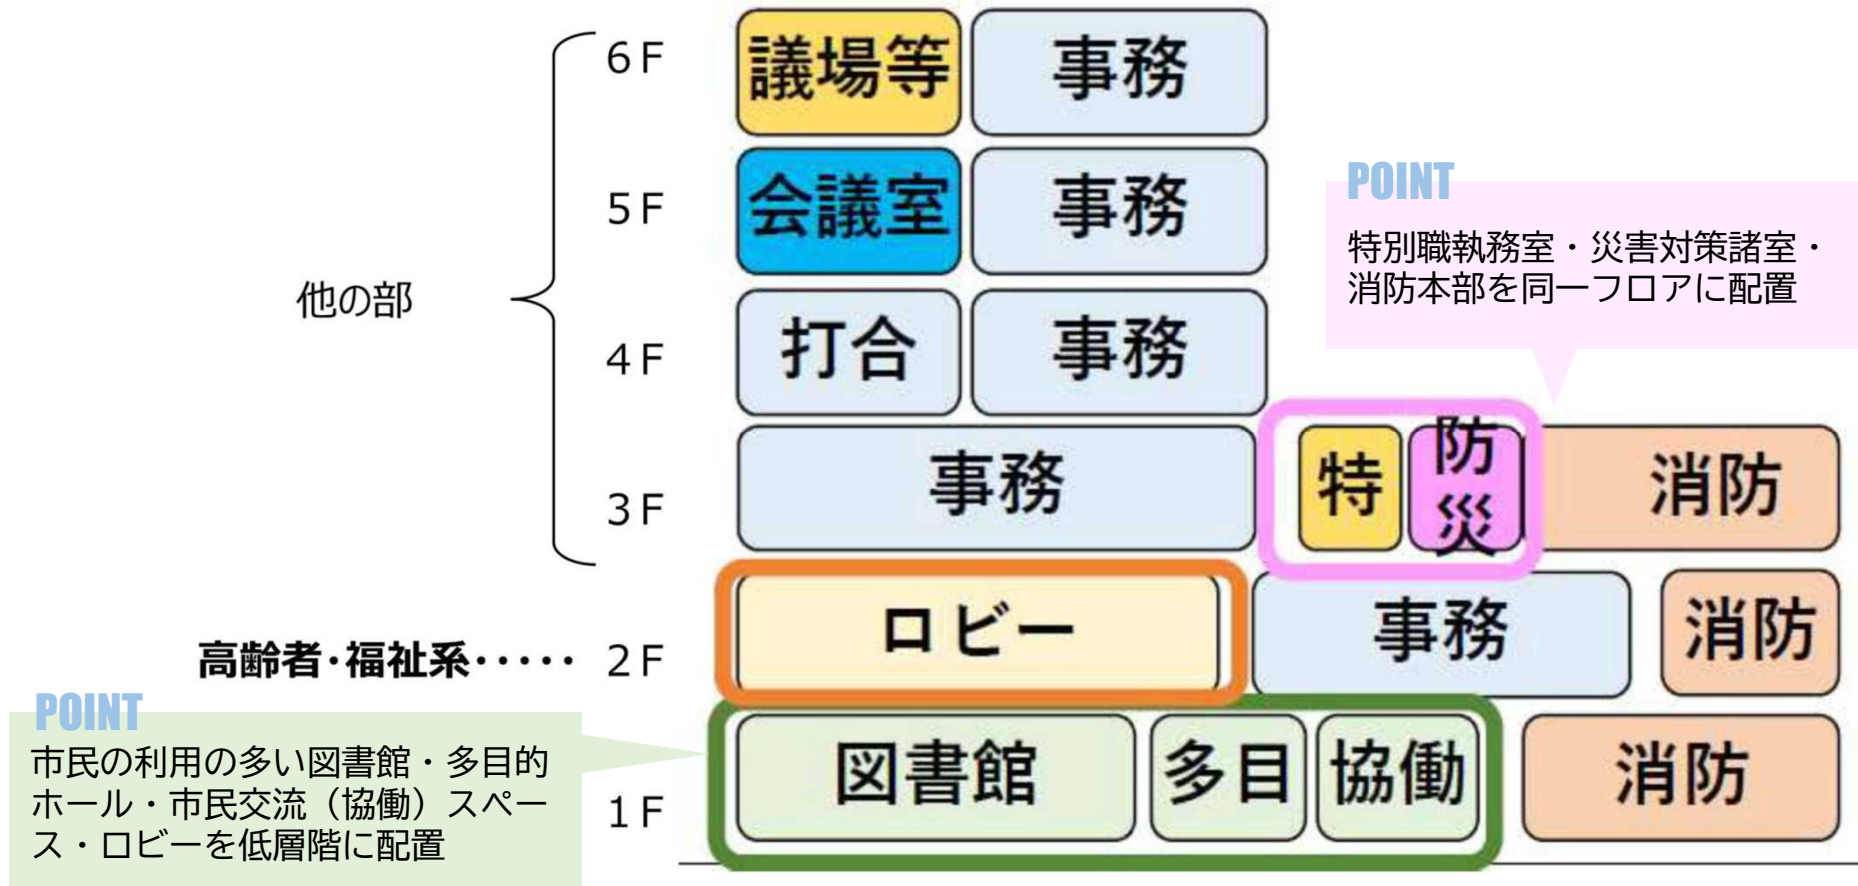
6F 議場等 事務

5F 会議室 事務

POINT
特別職執務室・災害対策諸室・消防本部を同一フロアに配置

他の部

4F 打合 事務

3F 事務 特 防災 消防

高齢者・福祉系・・・・・ 2F ロビー 事務 消防

POINT
市民の利用の多い図書館・多目的ホール・市民交流（協働）スペース・ロビーを低層階に配置

1F 図書館 多目 協働 消防